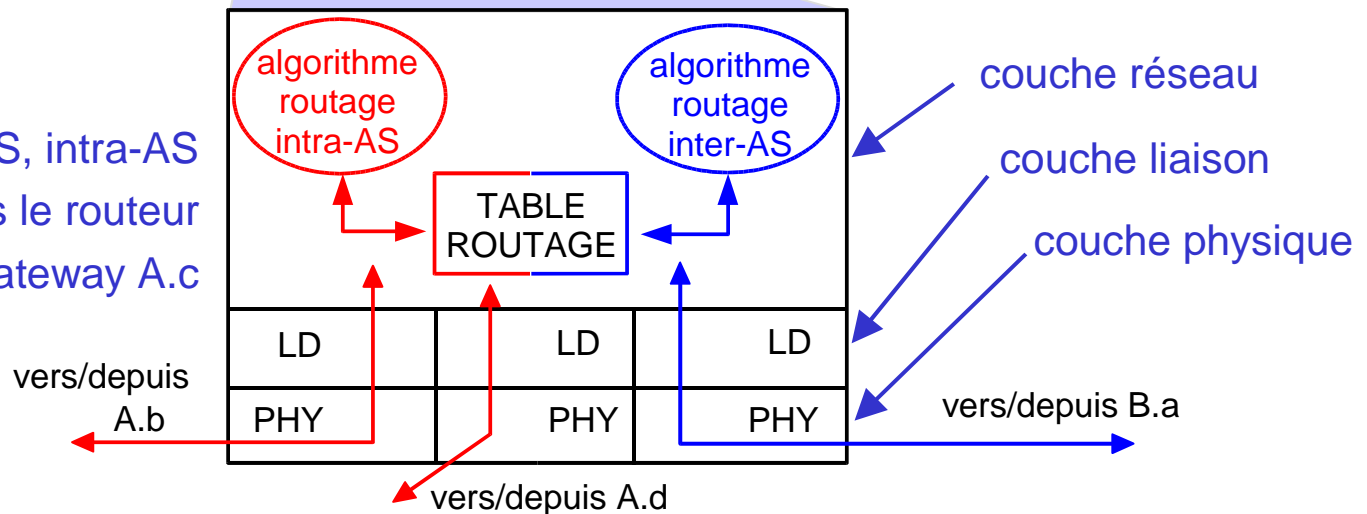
S, intra-AS
s le routeur
ateway A.c

algorithme routage intra-AS

algorithme routage inter-AS

TABLE ROUTAGE

couche réseau
couche liaison
couche physique

LD
LD
LD

vers/depuis A.b

PHY
PHY
PHY

vers/depuis B.a

vers/depuis A.d